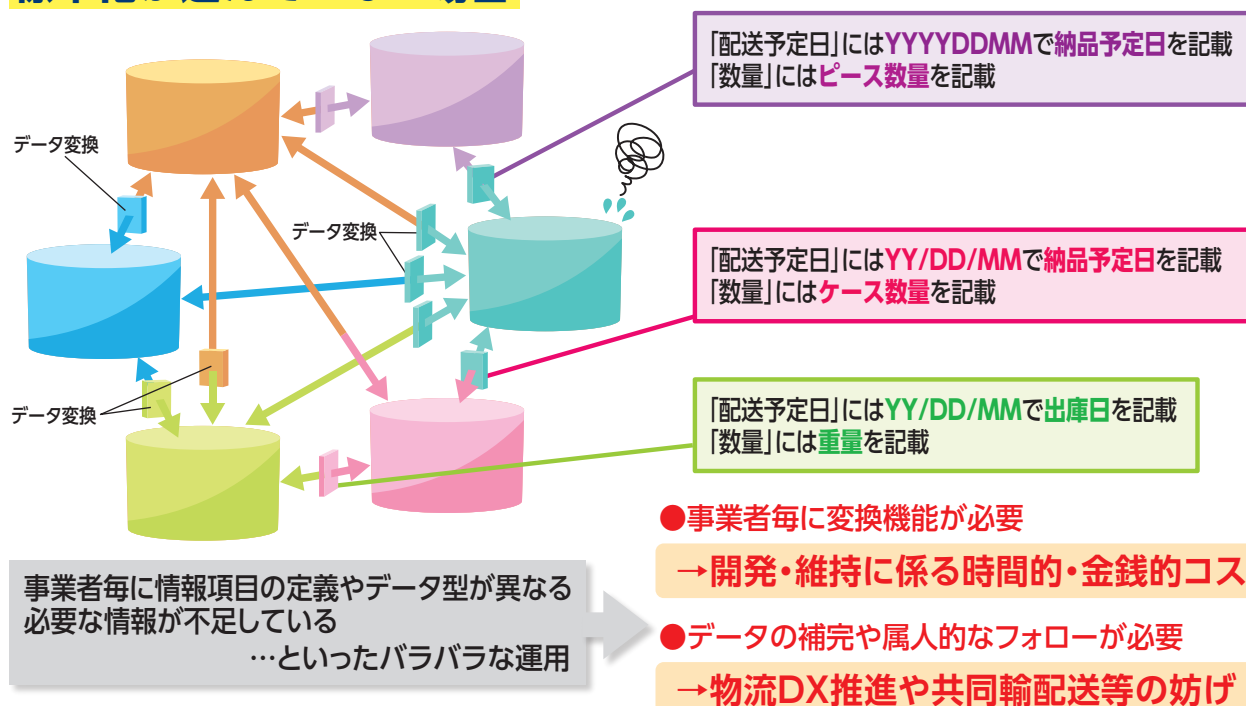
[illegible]

データ変換

データ変換

データ変換

「配送予定日」にはYYYYDDMMで納品予定日を記載
「数量」にはピース数量を記載

「配送予定日」にはYY/DD/MMで納品予定日を記載
「数量」にはケース数量を記載

「配送予定日」にはYY/DD/MMで出庫日を記載
「数量」には重量を記載

事業者毎に情報項目の定義やデータ型が異なる
必要な情報が不足している
…といったバラバラな運用

●事業者毎に変換機能が必要
→開発・維持に係る時間的・金銭的コス

●データの補完や属人的なフォローが必要
→物流DX推進や共同輸配送等の妨げ